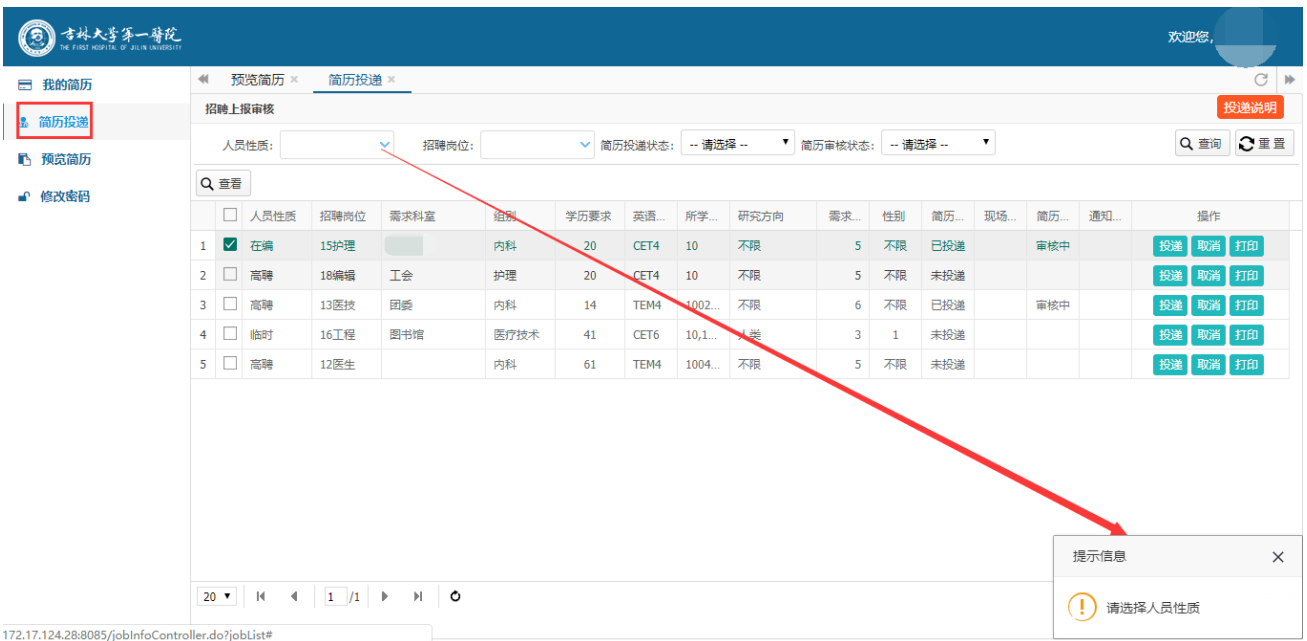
吉林大学第一醫院
THE FIRST HOSPITAL OF JILIN UNIVERSITY

欢迎您，

我的简历
简历投递
预览简历
修改密码

预览简历 ×
简历投递 ×

招聘上报审核

投递说明

人员性质:
招聘岗位:
简历投递状态: -- 请选择 --
简历审核状态: -- 请选择 --
查询
重置

查看

| | | 人员性质 | 招聘岗位 | 需求科室 | 组别 | 学历要求 | 英语... | 所学... | 研究方向 | 需求... | 性别 | 简历... | 现场... | 简历... | 通知... | 操作 |
|---|---|---|---|---|---|---|---|---|---|---|---|---|---|---|---|---|
| 1 | ☑ | 在编 | 15护理 | | 内科 | 20 | CET4 | 10 | 不限 | 5 | 不限 | 已投递 | | 审核中 | | 投递 取消 打印 |
| 2 | ☐ | 高聘 | 18编辑 | 工会 | 护理 | 20 | CET4 | 10 | 不限 | 5 | 不限 | 未投递 | | | | 投递 取消 打印 |
| 3 | ☐ | 高聘 | 13医技 | 团委 | 内科 | 14 | TEM4 | 1002... | 不限 | 6 | 不限 | 已投递 | | 审核中 | | 投递 取消 打印 |
| 4 | ☐ | 临时 | 16工程 | 图书馆 | 医疗技术 | 41 | CET6 | 10,1... | 人类 | 3 | 1 | 未投递 | | | | 投递 取消 打印 |
| 5 | ☐ | 高聘 | 12医生 | | 内科 | 61 | TEM4 | 1004... | 不限 | 5 | 不限 | 未投递 | | | | 投递 取消 打印 |

20 | 1 /1

提示信息
请选择人员性质

172.17.124.28:8085/jobInfoController.do?jobList#